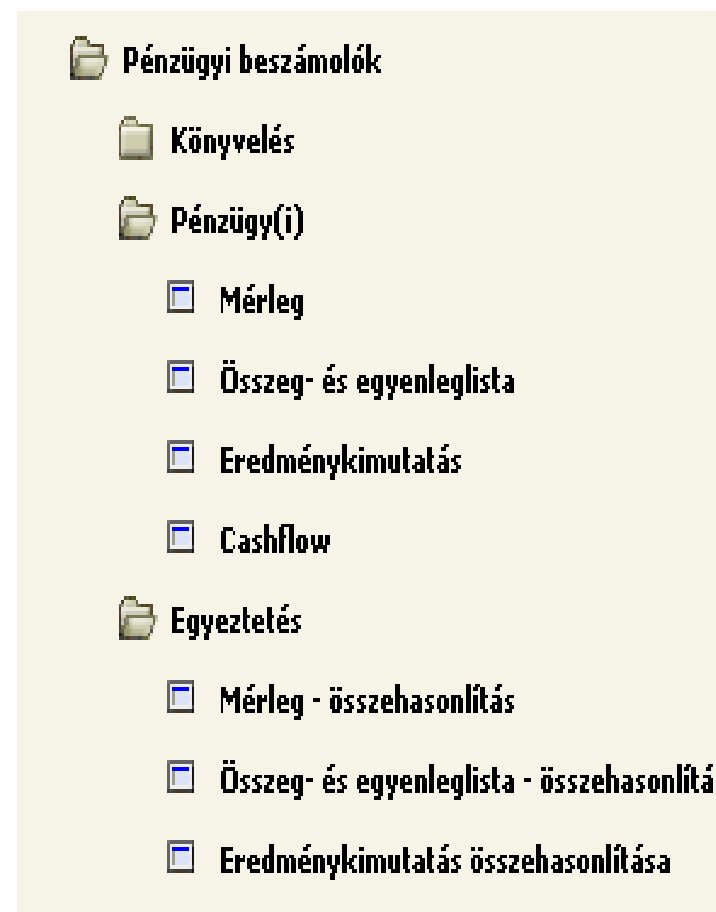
Pénzügyi beszámolók

Könyvelés

Pénzügy(i)

Mérleg

Összeg- és egyenleglista

Eredménykimutatás

Cashflow

Egyeztetés

Mérleg - összehasonlítás

Összeg- és egyenleglista - összehasonlítá

Eredménykimutatás összehasonlítása